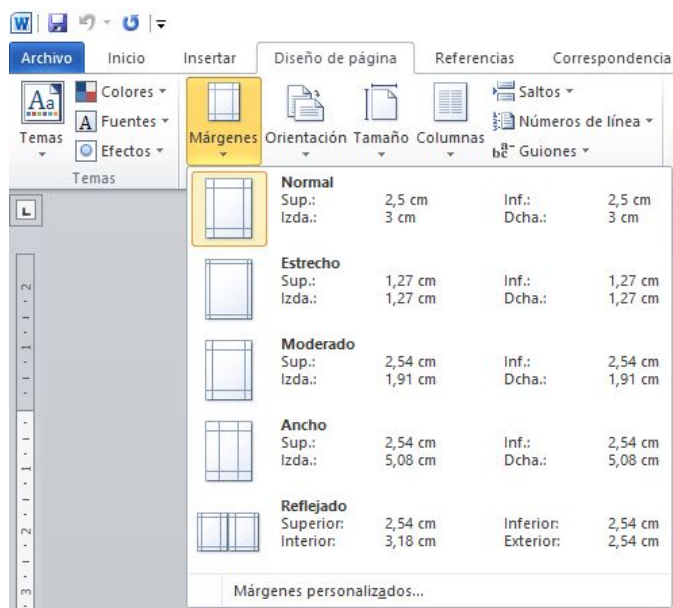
Archivo Inicio Insertar Diseño de página Referencias Correspondencia

Temas Colores ▾ Fuentes ▾ Efectos ▾
Temas

Márgenes Orientación Tamaño Columnas Saltos ▾ Números de línea ▾ Guiones ▾

**Normal**
Sup.: 2,5 cm Inf.: 2,5 cm
Izda.: 3 cm Dcha.: 3 cm

**Estrecho**
Sup.: 1,27 cm Inf.: 1,27 cm
Izda.: 1,27 cm Dcha.: 1,27 cm

**Moderado**
Sup.: 2,54 cm Inf.: 2,54 cm
Izda.: 1,91 cm Dcha.: 1,91 cm

**Ancho**
Sup.: 2,54 cm Inf.: 2,54 cm
Izda.: 5,08 cm Dcha.: 5,08 cm

**Reflejado**
Superior: 2,54 cm Inferior: 2,54 cm
Interior: 3,18 cm Exterior: 2,54 cm

Márgenes personalizados...